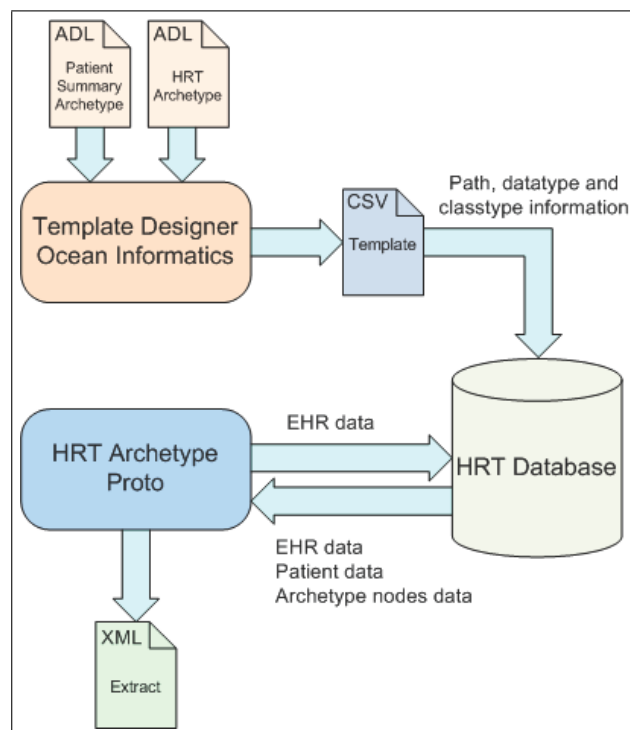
ADL
Patient Summary Archetype

ADL
HRT Archetype

Template Designer Ocean Informatics

CSV
Template

Path, datatype and classtype information

HRT Archetype Proto

EHR data

HRT Database

EHR data
Patient data
Archetype nodes data

XML
Extract